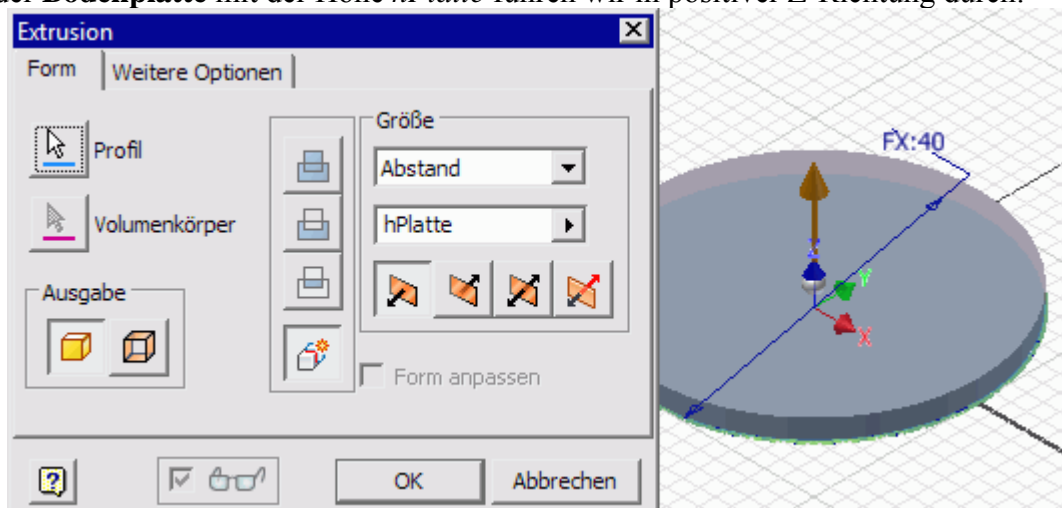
der Bodenplatte mit der Höhe hPlatte führen wir in positiver Z-Richtung durch.

Extrusion

Form | Weitere Optionen

Profil

Volumenkörper

Ausgabe

Größe

Abstand

hPlatte

Form anpassen

OK

Abbrechen

FX:40

Z

Y

X